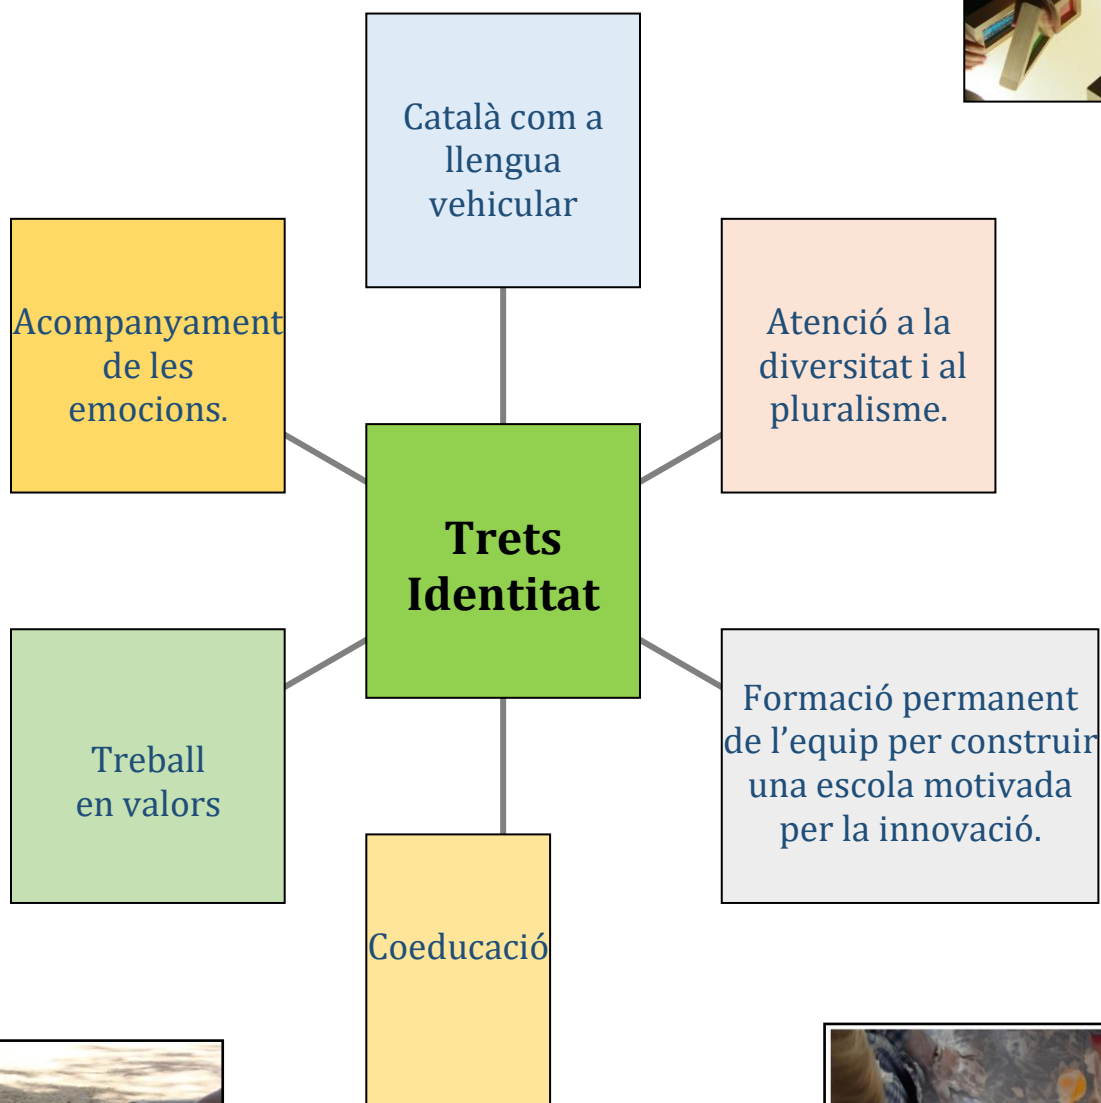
Català com a llengua vehicular

Acompanyament de les emocions.

Atenció a la diversitat i al pluralisme.

Trets Identitat

Treball en valors

Formació permanent de l'equip per construir una escola motivada per la innovació.

Coeducació